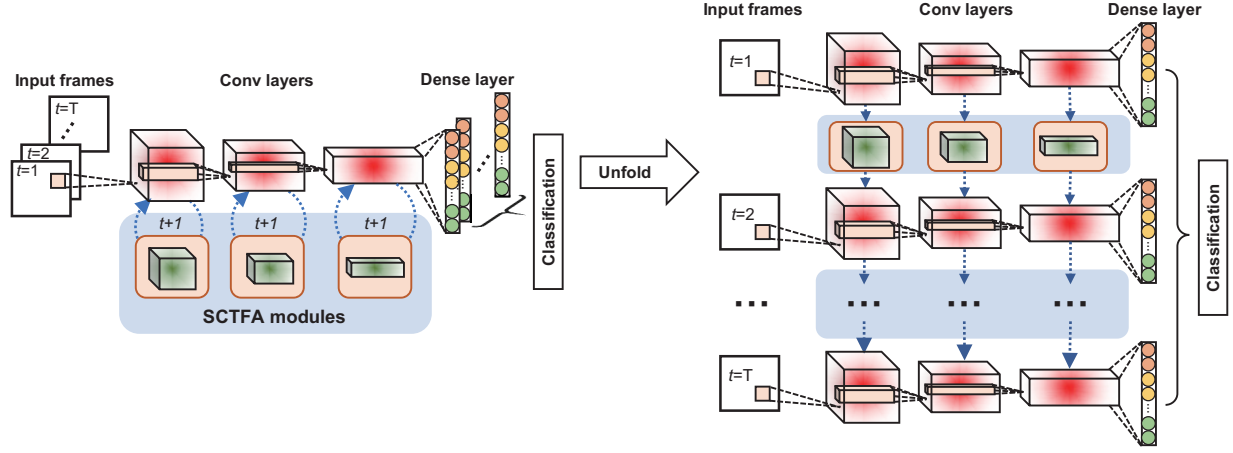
Input frames

Conv layers

Dense layer

$t$=T

$t$=2

$t$=1

$t+1$

$t+1$

$t+1$

SCTFA modules

Classification

Unfold

Input frames

Conv layers

Dense layer

$t$=1

$t$=2

...

...

...

...

$t$=T

Classification